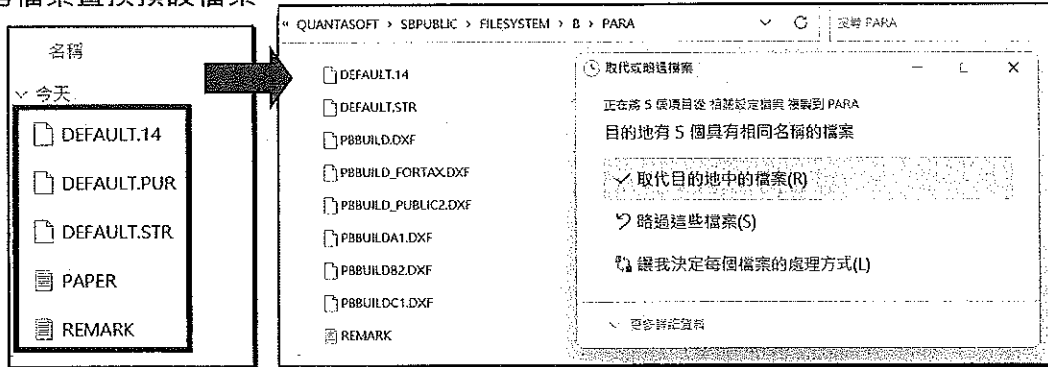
將檔案置換預設檔案

名稱

今天

DEFAULT.14

DEFAULT.PUR

DEFAULT.STR

PAPER

REMARK

« QUANTASOFT › SBPUBLIC › FILESYSTEM › B › PARA

搜尋 PARA

DEFAULT.14

DEFAULT.STR

PBBUILD.DXF

PBBUILD_FORTAX.DXF

PBBUILD_PUBLIC2.DXF

PBBUILDA1.DXF

PBBUILDB2.DXF

PBBUILDC1.DXF

REMARK

取代或略過檔案

正在將 5 個項目從 相關設定檔案 複製到 PARA

目的地有 5 個具有相同名稱的檔案

✓ 取代目的地中的檔案(R)

略過這些檔案(S)

讓我決定每個檔案的處理方式(L)

更多詳細資料